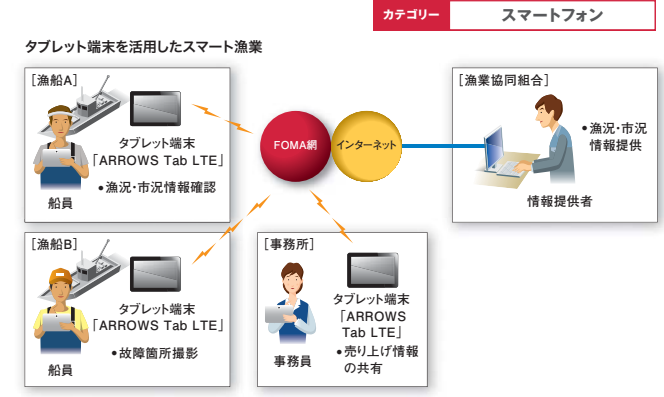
| カテゴリー | スマートフォン |
|---|---|

タブレット端末を活用したスマート漁業

[漁船A]

タブレット端末
「ARROWS Tab LTE」

●漁況・市況情報確認

船員

FOMA網

インターネット

[漁業協同組合]

●漁況・市況情報提供

情報提供者

[漁船B]

タブレット端末
「ARROWS Tab LTE」

●故障箇所撮影

船員

[事務所]

タブレット端末
「ARROWS Tab LTE」

●売り上げ情報の共有

事務員